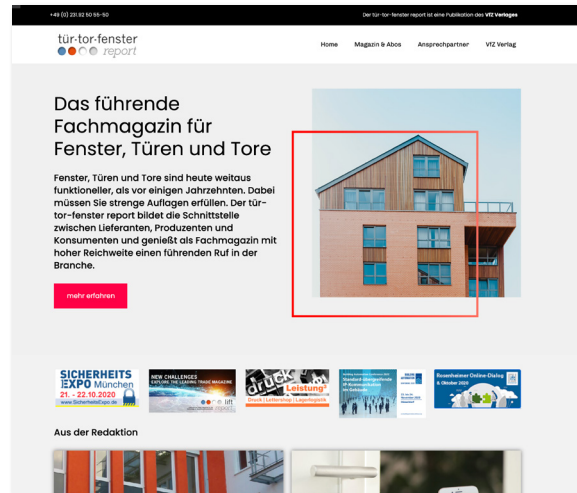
+49 (0) 231 92 50 55-50

Der tür-tor-fenster report ist eine Publikation des VfZ Verlages

tür-tor-fenster report

Home Magazin & Abos Ansprechpartner VfZ Verlag

Das führende Fachmagazin für Fenster, Türen und Tore

Fenster, Türen und Tore sind heute weitaus funktioneller, als vor einigen Jahrzehnten. Dabei müssen Sie strenge Auflagen erfüllen. Der tür-tor-fenster report bildet die Schnittstelle zwischen Lieferanten, Produzenten und Konsumenten und genießt als Fachmagazin mit hoher Reichweite einen führenden Ruf in der Branche.

mehr erfahren

SICHERHEITS EXPO München 21. - 22.10.2020 www.SicherheitsExpo.de

NEW CHALLENGES EXPLORE THE LEADING TRADE MAGAZINE lift report

druck Leistung Druck | Lettershop | Lagerlogistik

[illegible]

Rosenheimer Online-Dialog 6. Oktober 2020

Aus der Redaktion